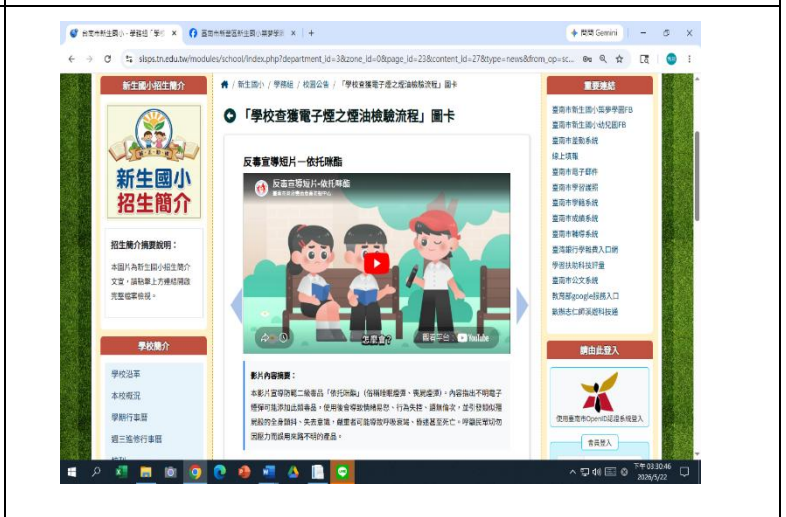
臺南市新生國小 - 學務組「學校 ×　臺南市新營區新生國小嘉夢學園 ×　+

詢問 Gemini

slsps.tn.edu.tw/modules/school/index.php?department_id=3&zone_id=0&page_id=23&content_id=27&type=news&from_op=sc...

新生國小招生簡介

新生國小
招生簡介

招生簡介摘要說明：

本圖片為新生國小招生簡介文宣，請點擊上方連結閱讀完整檔案核視。

學校簡介

學校沿革

本校概況

學期行事曆

過三年行事曆

/ 新生國小 / 學務組 / 校園公告 / 「學校查獲電子煙之煙油檢驗流程」圖卡

「學校查獲電子煙之煙油檢驗流程」圖卡

反毒宣導短片－依托咪酯

反毒宣導短片-依托咪酯

觀看平台 YouTube

影片內容摘要：

本影片宣導防範二級毒品「依托咪酯」(俗稱喪屍煙彈、喪屍煙彈)，內容指出不明電子煙彈可能添加此類毒品，使用後會導致精神恍惚、行為失控、肌肉僵硬，並引發類似喪屍的全身顫抖、失去意識，嚴重者可能導致呼吸衰竭、昏迷甚至死亡，呼籲民眾切勿因壓力而誤用來路不明的產品。

重要連結

臺南市新生國小嘉夢學園FB

臺南市新生國小幼兒園FB

臺南市運動系統

線上填報

臺南市電子郵件

臺南市學習護照

臺南市學籍系統

臺南市成績系統

臺南市輔導系統

臺灣銀行學雜費入口網

學習扶助科技評量

臺南市公文系統

教育部google帳號入口

數理志仁師資源科技網

請由此登入

使用臺南市OpenID認證系統登入

會員登入

下午 03:30:46
2026/5/22